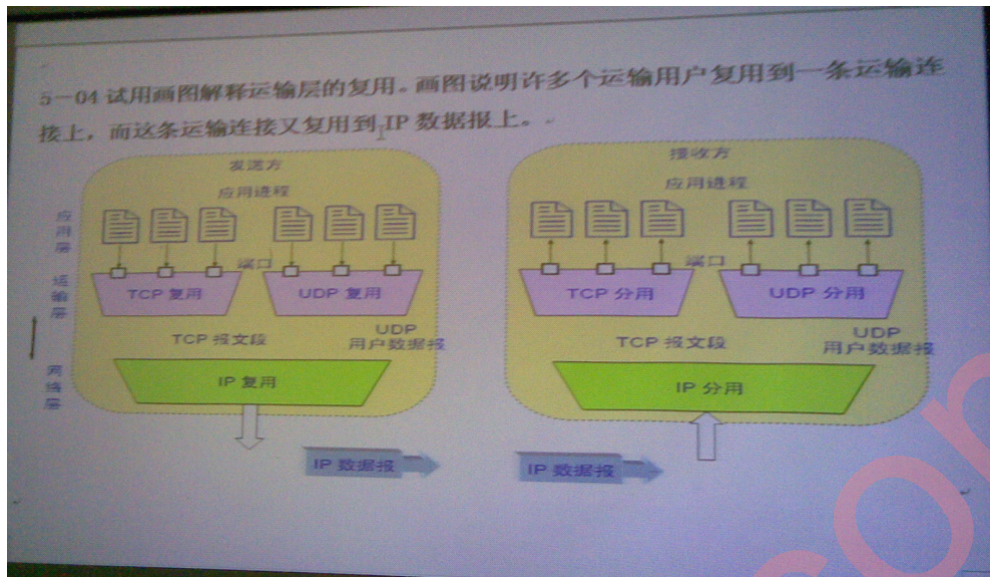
5－04 试用画图解释运输层的复用。画图说明许多个运输用户复用到一条运输连接上，而这条运输连接又复用到 IP 数据报上。

发送方

应用进程

应用层

端口

运输层

TCP 复用

UDP 复用

TCP 报文段

UDP 用户数据报

网络层

IP 复用

IP 数据报

接收方

应用进程

端口

TCP 分用

UDP 分用

TCP 报文段

UDP 用户数据报

IP 分用

IP 数据报